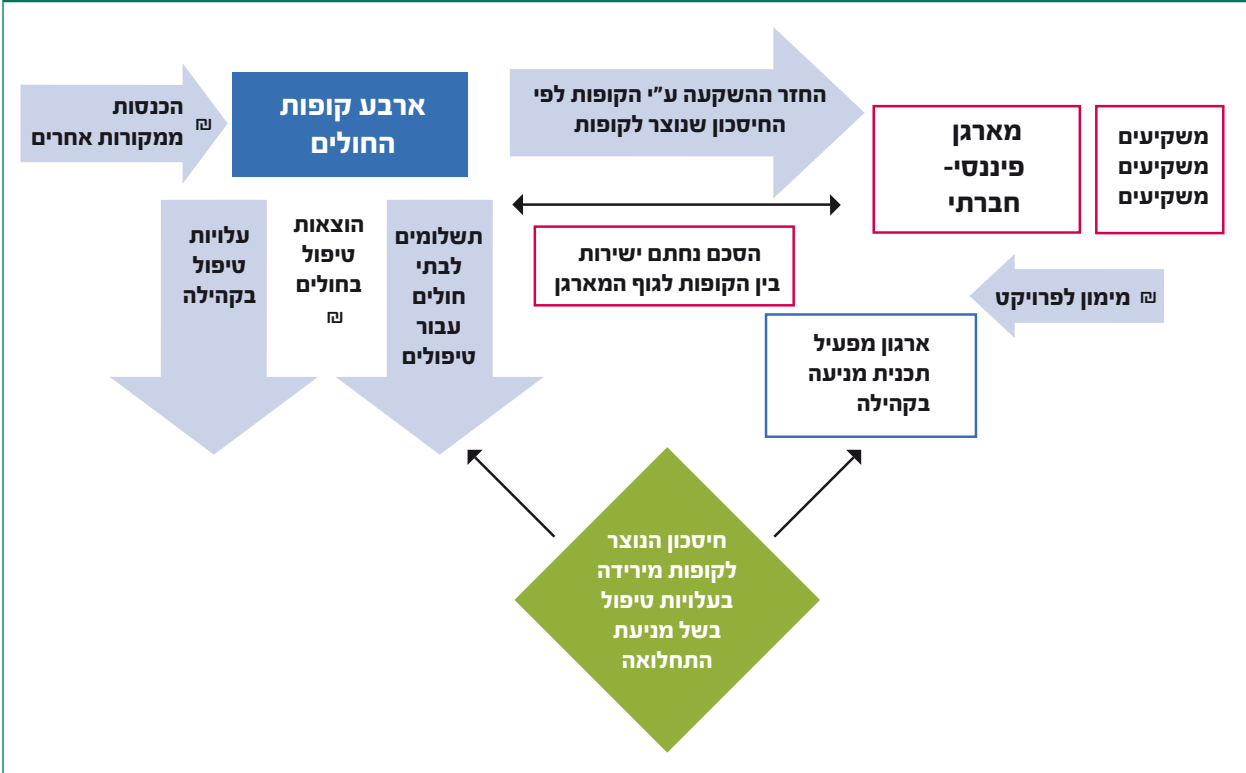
משקיעים
משקיעים
משקיעים

מארגן
פיננסי-
חברתי

החזר ההשקעה ע"י הקופות לפי החיסכון שנוצר לקופות

ארבע קופות החולים

₪ הכנסות ממקורות אחרים

הסכם נחתם ישירות בין הקופות לגוף המארגן

₪ מימון לפרויקט

ארגון מפעיל תכנית מניעה בקהילה

תשלומים לבתי חולים עבור טיפולים

הוצאות טיפול בחולים ₪

עלויות טיפול בקהילה

חיסכון הנוצר לקופות מירידה בעלויות טיפול בשל מניעת התחלואה